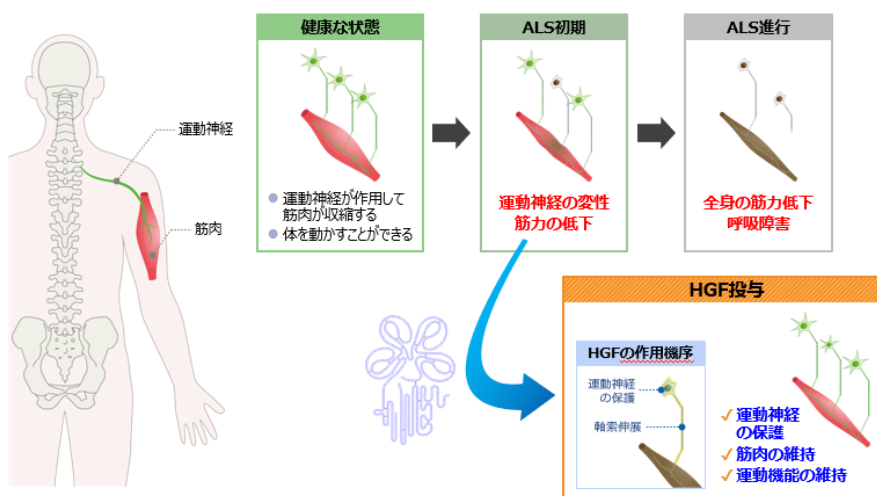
運動神経

筋肉

健康な状態

運動神経が作用して筋肉が収縮する

体を動かすことができる

ALS初期

運動神経の変性
筋力の低下

ALS進行

全身の筋力低下
呼吸障害

HGF投与

HGFの作用機序

運動神経の保護

軸索伸展

✓運動神経の保護
✓筋肉の維持
✓運動機能の維持